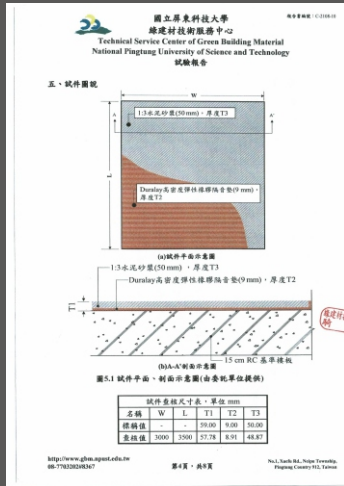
報告書編號：C-2108-10

國立屏東科技大學
綠建材技術服務中心
Technical Service Center of Green Building Material
National Pingtung University of Science and Technology
試驗報告

五、試件圖說

W

1:3水泥砂漿(50mm)，厚度T3

A

A'

L

Duralay高密度彈性橡膠隔音墊(9mm)，厚度T2

(a)試件平面示意圖

1:3水泥砂漿(50mm)，厚度T3

Duralay高密度彈性橡膠隔音墊(9mm)，厚度T2

T1

15 cm RC 基準樓板

(b)A-A'剖面示意圖

圖5.1 試件平面、剖面示意圖(由委託單位提供)

試件量核尺寸表，單位mm

| 名稱 | W | L | T1 | T2 | T3 |
|---|---|---|---|---|---|
| 標稱值 | - | - | 59.00 | 9.00 | 50.00 |
| 量稱值 | 3000 | 3500 | 57.78 | 8.91 | 48.87 |

http://www.gbm.npust.edu.tw
08-7703202#8367

第4頁，共8頁

No.1, Xuefu Rd., Neipu Township, Pingtung Country 912, Taiwan

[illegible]